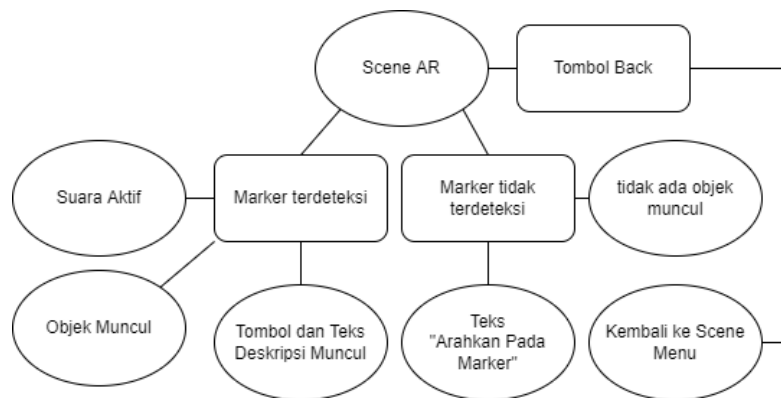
Scene AR

Tombol Back

Suara Aktif

Marker terdeteksi

Marker tidak terdeteksi

tidak ada objek muncul

Objek Muncul

Tombol dan Teks Deskripsi Muncul

Teks "Arahkan Pada Marker"

Kembali ke Scene Menu